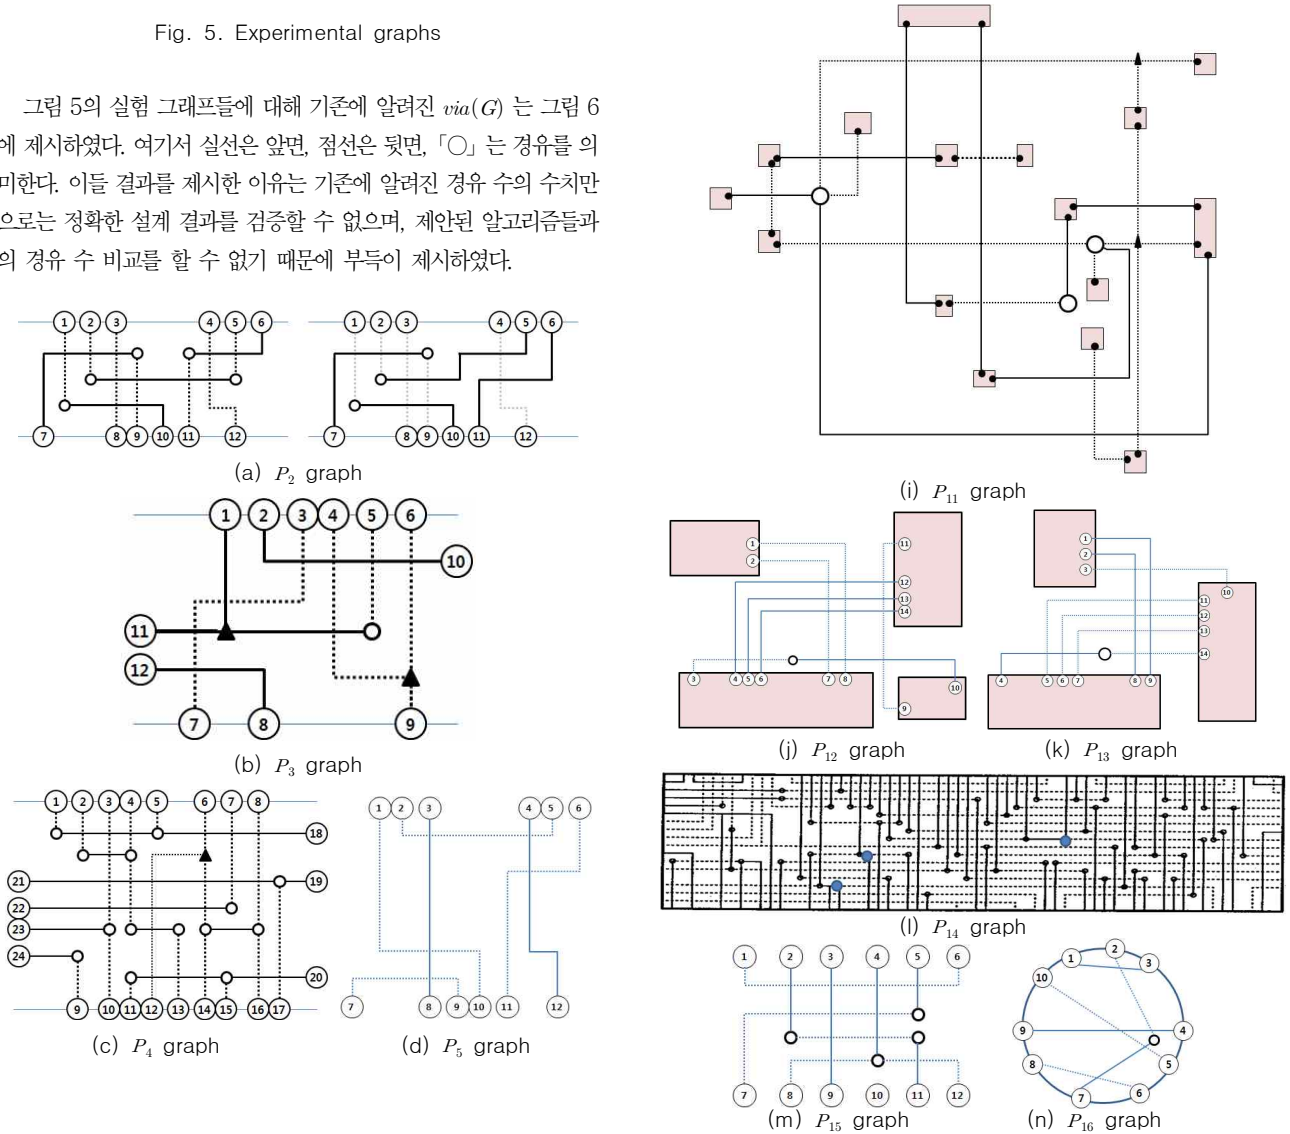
Fig. 5. Experimental graphs

그림 5의 실험 그래프들에 대해 기존에 알려진 $via(G)$ 는 그림 6에 제시하였다. 여기서 실선은 앞면, 점선은 뒷면, 「○」는 경유를 의미한다. 이들 결과를 제시한 이유는 기존에 알려진 경유 수의 수치만으로는 정확한 설계 결과를 검증할 수 없으며, 제안된 알고리즘들과의 경유 수 비교를 할 수 없기 때문에 부득이 제시하였다.

1 2 3 4 5 6 7 8 9 10 11 12

1 2 3 4 5 6 7 8 9 10 11 12

(a) $P_2$ graph

1 2 3 4 5 6 10 11 12 7 8 9

(b) $P_3$ graph

1 2 3 4 5 6 7 8 18 21 19 22 23 24 20 9 10 11 12 13 14 15 16 17

(c) $P_4$ graph

1 2 3 4 5 6 7 8 9 10 11 12

(d) $P_5$ graph

(i) $P_{11}$ graph

1 2 11 12 13 14 3 4 5 6 7 8 10 9

(j) $P_{12}$ graph

1 2 3 10 11 12 13 14 4 5 6 7 8 9

(k) $P_{13}$ graph

(l) $P_{14}$ graph

1 2 3 4 5 6 7 8 9 10 11 12

(m) $P_{15}$ graph

1 2 3 10 4 9 5 8 7 6

(n) $P_{16}$ graph